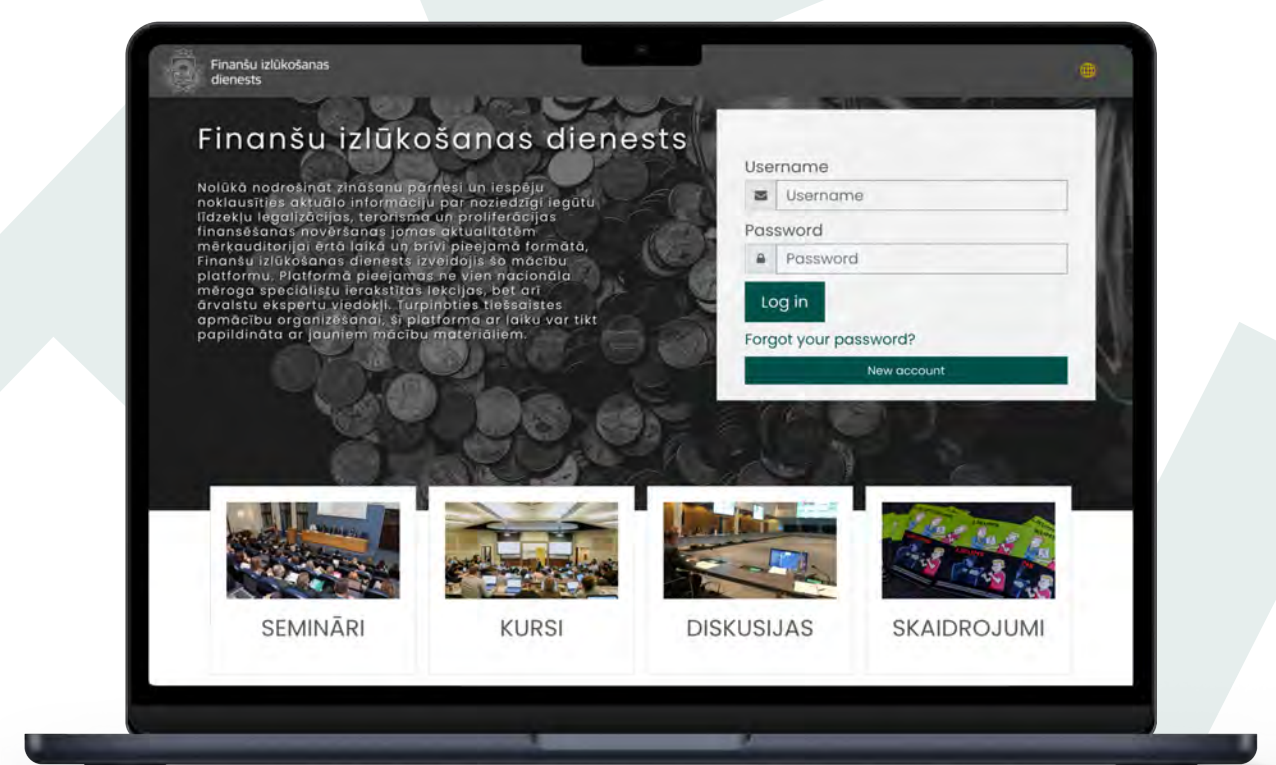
Finanšu izlūkošanas dienests

Finanšu izlūkošanas dienests

Nolūkā nodrošināt zināšanu pārnesi un iespēju noklausīties aktuālo informāciju par noziedzīgi iegūtu līdzekļu legalizācijas, terorisma un proliferācijas finansēšanas novēršanas jomas aktualitātēm mērķauditorijai ērtā laikā un brīvi pieejamā formātā, Finanšu izlūkošanas dienests izveidojis šo mācību platformu. Platformā pieejamas ne vien nacionāla mēroga speciālistu ierakstītas lekcijas, bet arī ārvalstu ekspertu viedokļi. Turpinoties tiešsaistes apmācību organizēšanai, šī platforma ar laiku var tikt papildināta ar jauniem mācību materiāliem.

Username
Username
Password
Password
Log in
Forgot your password?
New account

SEMINĀRI
KURSI
DISKUSIJAS
SKAIDROJUMI